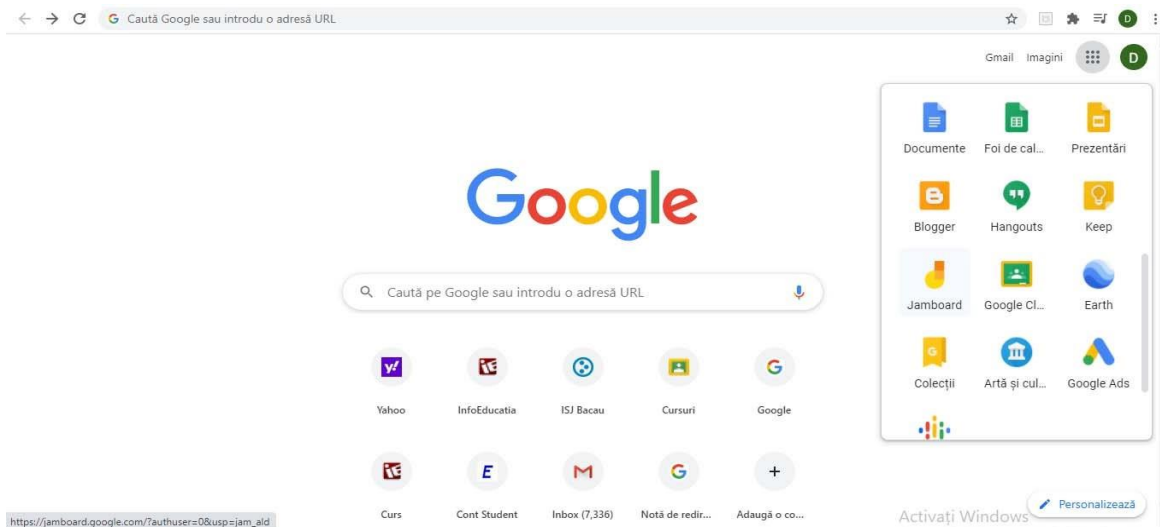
Caută Google sau introdu o adresă URL

D

Gmail Imagini D

Google

Caută pe Google sau introdu o adresă URL

Yahoo
InfoEducatia
ISJ Bacau
Cursuri
Google

Curs
Cont Student
Inbox (7,336)
Notă de redir...
Adaugă o co...

Documente
Foi de cal...
Prezentări
Blogger
Hangouts
Keep
Jamboard
Google Cl...
Earth
Colecții
Artă și cul...
Google Ads

https://jamboard.google.com/?authuser=0&usp=jam_ald

Activați Windows

Personalizează